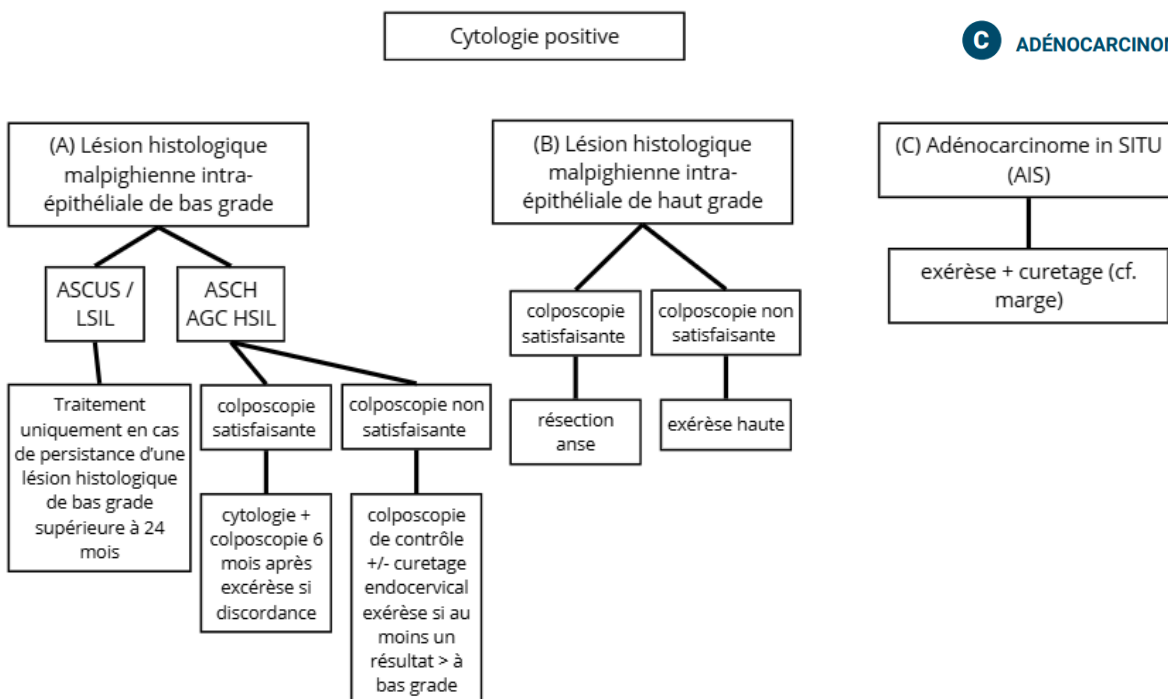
Cytologie positive

C ADÉNOCARCINOI

(A) Lésion histologique malpighienne intra-épithéliale de bas grade

ASCUS / LSIL

ASCH AGC HSIL

Traitement uniquement en cas de persistance d'une lésion histologique de bas grade supérieure à 24 mois

colposcopie satisfaisante

colposcopie non satisfaisante

cytologie + colposcopie 6 mois après excérèse si discordance

colposcopie de contrôle +/- curetage endocervical exérèse si au moins un résultat > à bas grade

(B) Lésion histologique malpighienne intra-épithéliale de haut grade

colposcopie satisfaisante

colposcopie non satisfaisante

résection anse

exérèse haute

(C) Adénocarcinome in SITU (AIS)

exérèse + curetage (cf. marge)